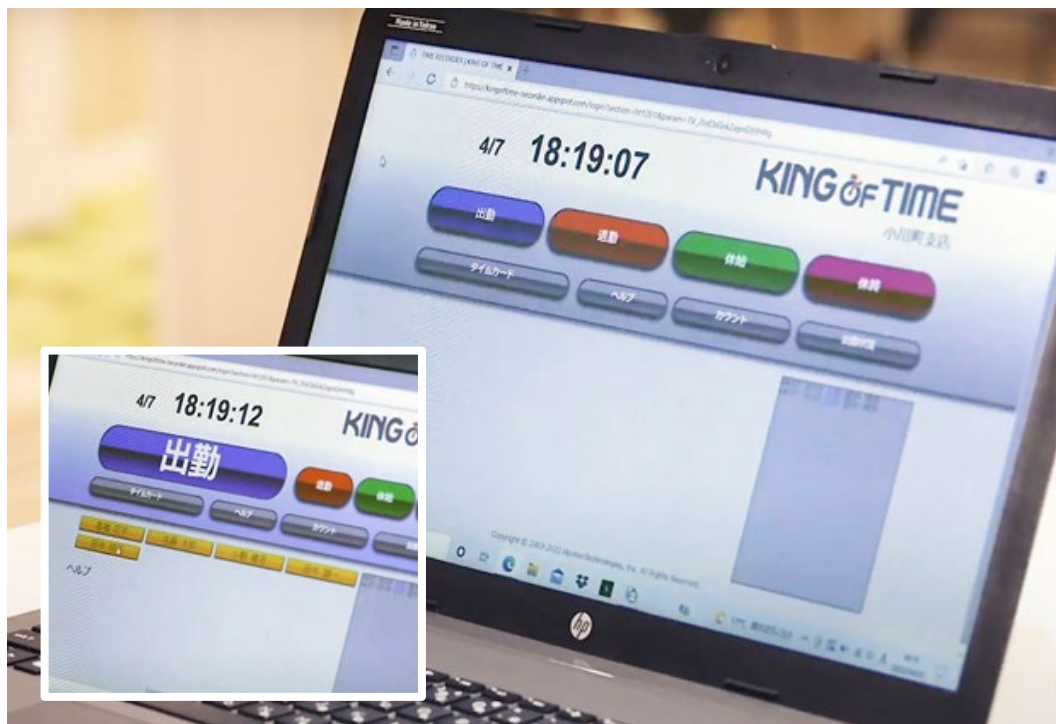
TIME RECORDER | KING OF TIME

4/7 18:19:07

KING OF TIME
小川町支店

出勤
退勤
休憩
休憩

タイムカード
ヘルプ
カウント
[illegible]

Copyright © 2003-2022 Hunter Technologies, Inc. All Rights Reserved.

4/7 18:19:12

KING OF

出勤
退勤
休憩

タイムカード
ヘルプ
カウント

ヘルプ

hp